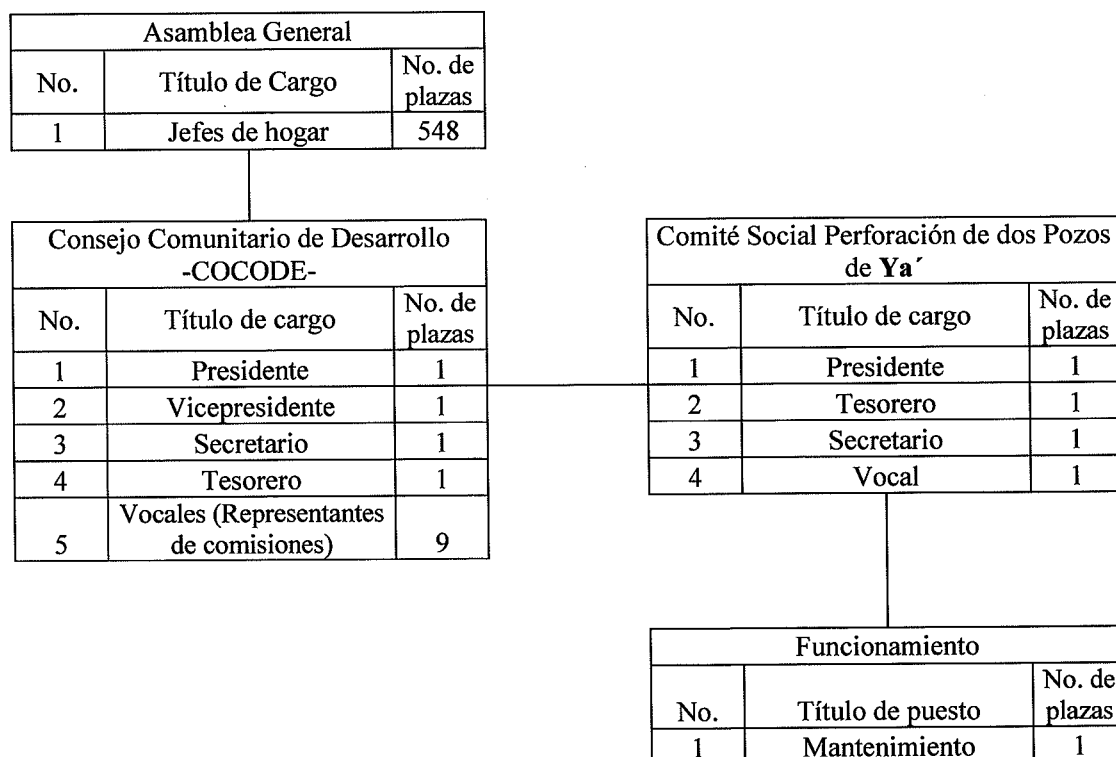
| Asamblea General | | |
|---|---|---|
| No. | Título de Cargo | No. de plazas |
| 1 | Jefes de hogar | 548 |

| Consejo Comunitario de Desarrollo -COCODE- | | |
|---|---|---|
| No. | Título de cargo | No. de plazas |
| 1 | Presidente | 1 |
| 2 | Vicepresidente | 1 |
| 3 | Secretario | 1 |
| 4 | Tesorero | 1 |
| 5 | Vocales (Representantes de comisiones) | 9 |

| Comité Social Perforación de dos Pozos de **Ya´** | | |
|---|---|---|
| No. | Título de cargo | No. de plazas |
| 1 | Presidente | 1 |
| 2 | Tesorero | 1 |
| 3 | Secretario | 1 |
| 4 | Vocal | 1 |

| Funcionamiento | | |
|---|---|---|
| No. | Título de puesto | No. de plazas |
| 1 | Mantenimiento | 1 |